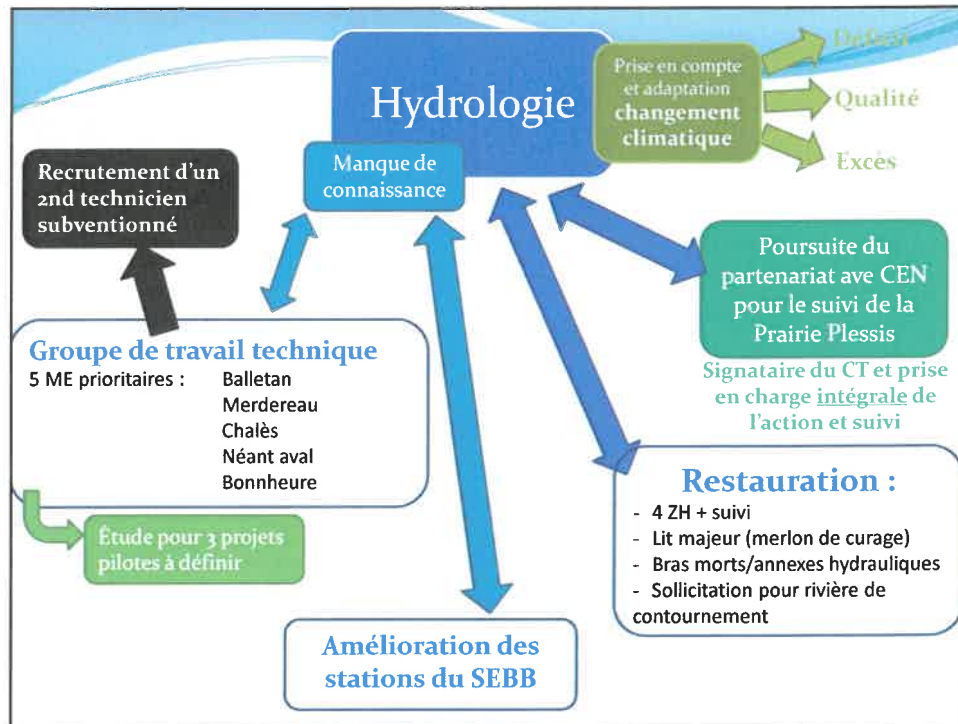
Hydrologie

Manque de connaissance

Prise en compte et adaptation changement climatique

Déficit

Qualité

Excès

Recrutement d'un 2nd technicien subventionné

Poursuite du partenariat ave CEN pour le suivi de la Prairie Plessis

Signataire du CT et prise en charge intégrale de l'action et suivi

Groupe de travail technique
5 ME prioritaires : Balletan
Merdereau
Chalès
Néant aval
Bonnheure

Étude pour 3 projets pilotes à définir

Restauration :
- 4 ZH + suivi
- Lit majeur (merlon de curage)
- Bras morts/annexes hydrauliques
- Sollicitation pour rivière de contournement

Amélioration des stations du SEBB